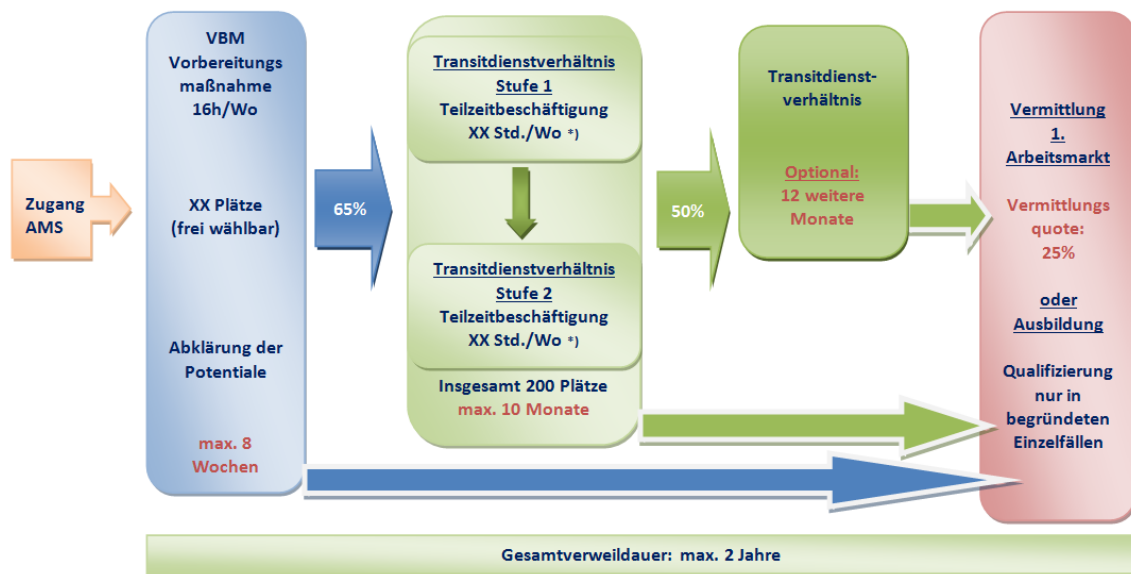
Zugang AMS

VBM Vorbereitungs maßnahme 16h/Wo

XX Plätze (frei wählbar)

Abklärung der Potentiale

max. 8 Wochen

65%

Transitdienstverhältnis Stufe 1
Teilzeitbeschäftigung XX Std./Wo *)

Transitdienstverhältnis Stufe 2
Teilzeitbeschäftigung XX Std./Wo *)

Insgesamt 200 Plätze
max. 10 Monate

50%

Transitdienstverhältnis

Optional:
12 weitere Monate

Vermittlung 1. Arbeitsmarkt

Vermittlungs quote: 25%

oder Ausbildung

Qualifizierung nur in begründeten Einzelfällen

Gesamtverweildauer: max. 2 Jahre